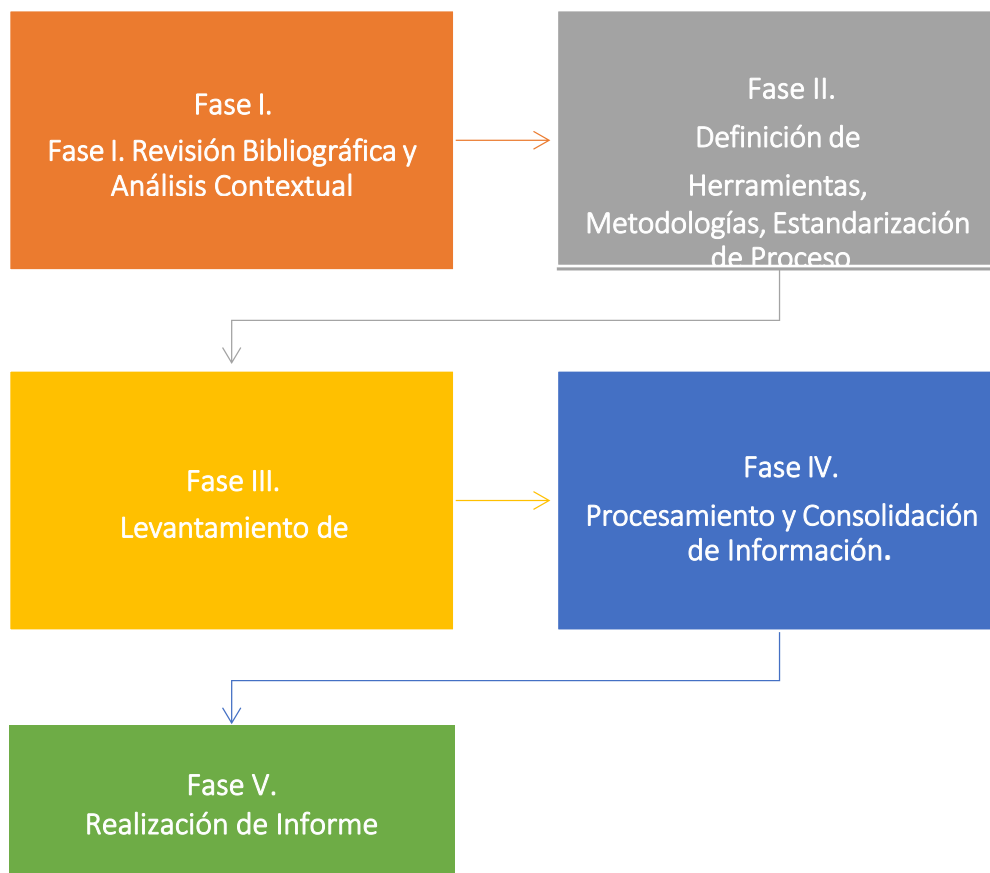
Fase I.

Fase I. Revisión Bibliográfica y Análisis Contextual

Fase II.

Definición de

Herramientas, Metodologías, Estandarización de Proceso

Fase III.

Levantamiento de

Fase IV.

Procesamiento y Consolidación de Información.

Fase V.

Realización de Informe